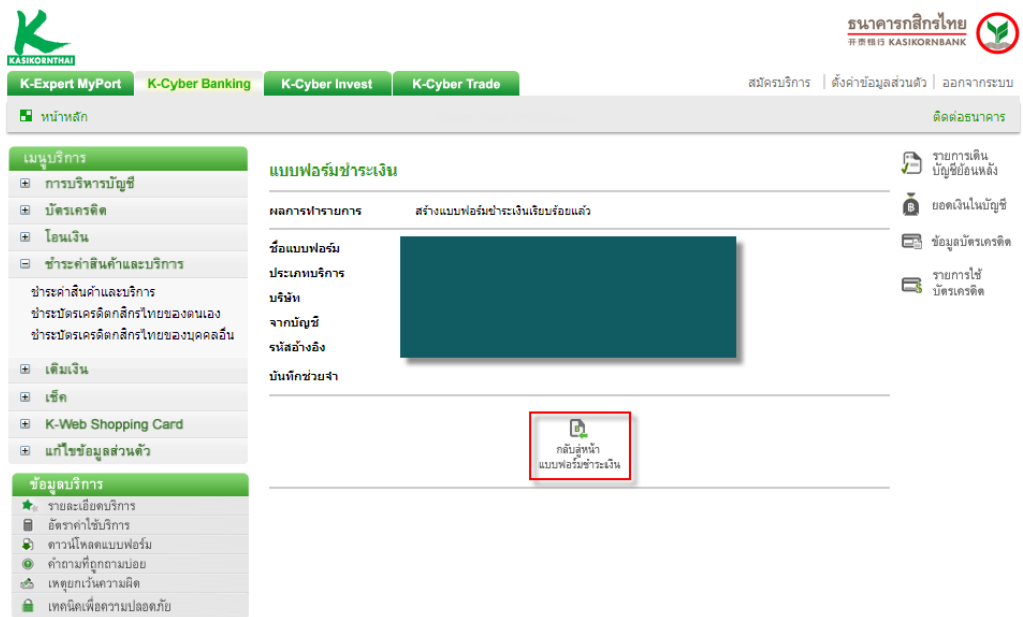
KASIKORNTHAI

ธนาคารกสิกรไทย
开泰银行 KASIKORNBANK

K-Expert MyPort | K-Cyber Banking | K-Cyber Invest | K-Cyber Trade

สมัครบริการ | ตั้งค่าข้อมูลส่วนตัว | ออกจากระบบ

หน้าหลัก

ติดต่อธนาคาร

เมนูบริการ

การบริหารบัญชี
บัตรเครดิต
โอนเงิน
ชำระค่าสินค้าและบริการ
ชำระค่าสินค้าและบริการ
ชำระบัตรเครดิตกสิกรไทยของตนเอง
ชำระบัตรเครดิตกสิกรไทยของบุคคลอื่น
เติมเงิน
เช็ค
K-Web Shopping Card
แก้ไขข้อมูลส่วนตัว

ข้อมูลบริการ

รายละเอียดบริการ
อัตราค่าใช้บริการ
ดาวน์โหลดแบบฟอร์ม
คำถามที่ถูกถามบ่อย
เหตุยกเว้นความผิด
เทคนิคเพื่อความปลอดภัย

แบบฟอร์มชำระเงิน

ผลการทำรายการ สร้างแบบฟอร์มชำระเงินเรียบร้อยแล้ว

ชื่อแบบฟอร์ม
ประเภทบริการ
บริษัท
จากบัญชี
รหัสอ้างอิง
บันทึกช่วยจำ

กลับสู่หน้า
แบบฟอร์มชำระเงิน

รายการเดินบัญชีย้อนหลัง
ยอดเงินในบัญชี
ข้อมูลบัตรเครดิต
รายการใช้บัตรเครดิต